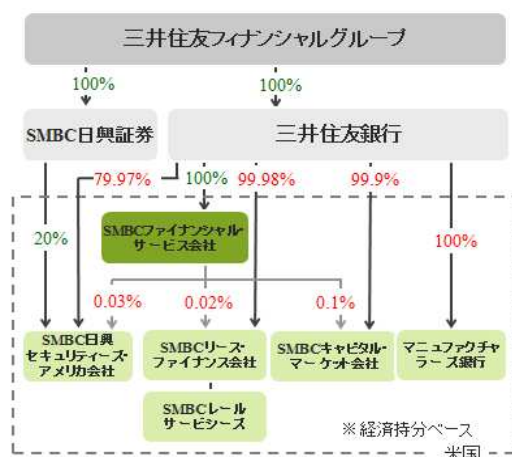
三井住友フィナンシャルグループ

100%

100%

SMBC日興証券

三井住友銀行

79.97%

100%

99.98%

99.9%

20%

SMBCファイナンシャルサービス会社

100%

0.03%

0.02%

0.1%

SMBC日興セキュリティーズ・アメリカ会社

SMBCリース・ファイナンス会社

SMBCキャピタル・マーケット会社

マニュファクチャラーズ銀行

SMBCレールサービシーズ

※経済持分ベース

米国